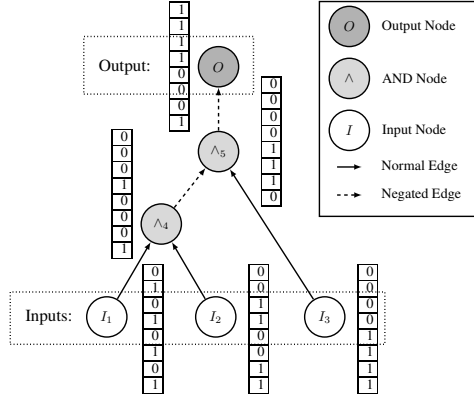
Output:
$O$
1
1
1
1
0
0
0
1

$\wedge_5$
0
0
0
0
1
1
1
0

$\wedge_4$
0
0
0
1
0
0
0
1

Inputs:
$I_1$
0
1
0
1
0
1
0
1

$I_2$
0
0
1
1
0
0
1
1

$I_3$
0
0
0
0
1
1
1
1

$O$ Output Node
$\wedge$ AND Node
$I$ Input Node
Normal Edge
Negated Edge